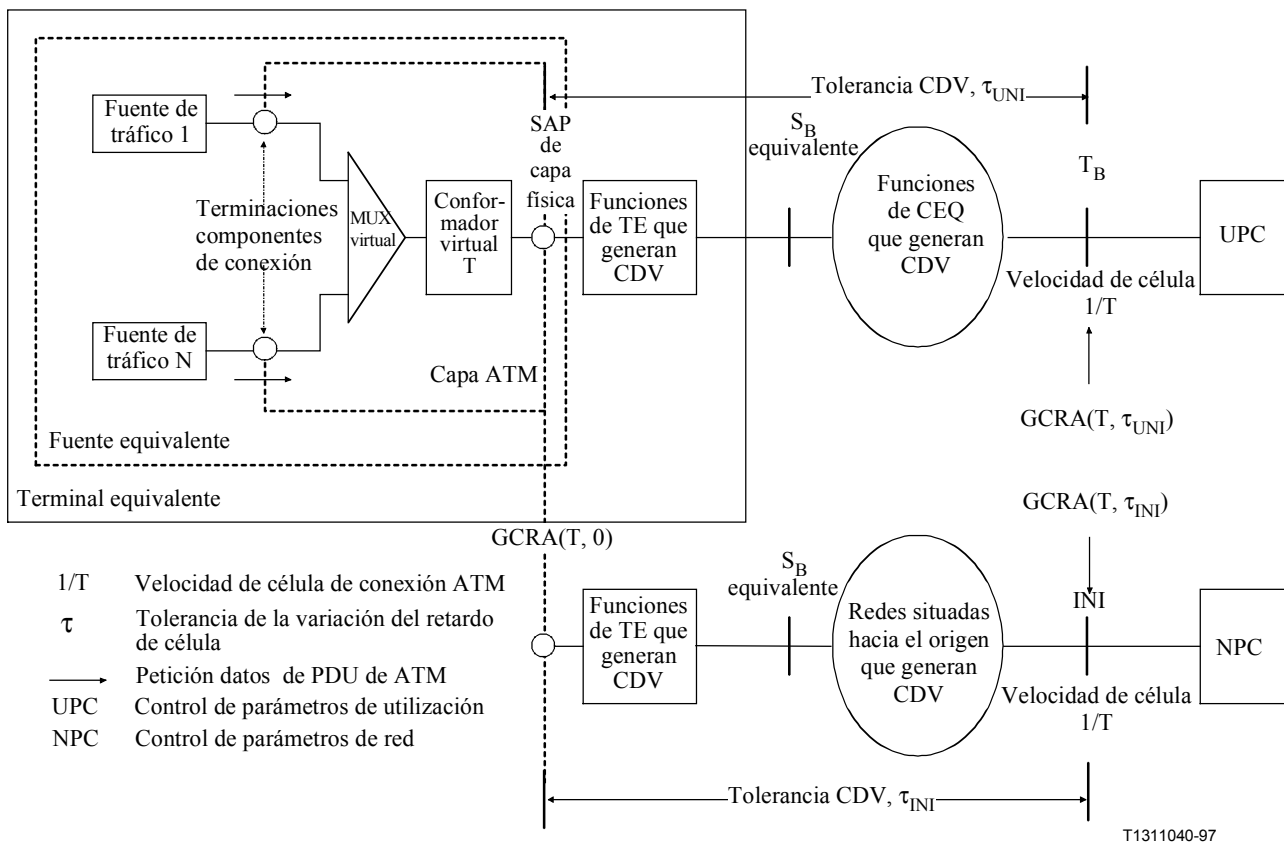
Fuente de tráfico 1

Terminaciones componentes de conexión

Fuente de tráfico N

MUX virtual

Conformador virtual T

SAP de capa física

Capa ATM

Fuente equivalente

Terminal equivalente

Tolerancia CDV, $\tau_{UNI}$

$S_B$ equivalente

Funciones de TE que generan CDV

Funciones de CEQ que generan CDV

$T_B$

UPC

Velocidad de célula 1/T

GCRA(T, $\tau_{UNI}$)

GCRA(T, $\tau_{INI}$)

GCRA(T, 0)

1/T Velocidad de célula de conexión ATM

$\tau$ Tolerancia de la variación del retardo de célula

Petición datos de PDU de ATM

UPC Control de parámetros de utilización

NPC Control de parámetros de red

Funciones de TE que generan CDV

$S_B$ equivalente

Redes situadas hacia el origen que generan CDV

INI

NPC

Velocidad de célula 1/T

Tolerancia CDV, $\tau_{INI}$

T1311040-97